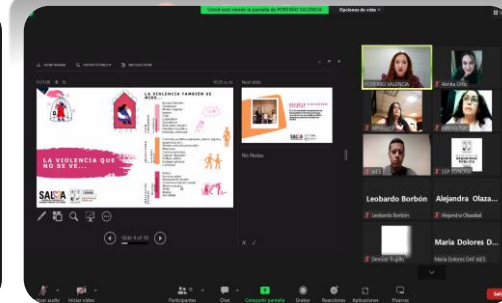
Usted está viendo la pantalla de PORFIRIO VALENCIA Opciones de vista

LA VIOLENCIA TAMBIÉN SE MIDE

LA VIOLENCIA QUE NO SE VE...

SALUD

SALUD

Notas

Slide 4 of 30

ROSARIO VALENCIA

Alondra Ortiz

Leobardo Borbón

Alejandra Olaza...

Leobardo Borbón

Alejandra Olazabal

María Dolores D...

María Dolores DAF AES

Participantes

Chat

Compartir pantalla

Grabar

Reacciones

Aplicaciones

Pizarras